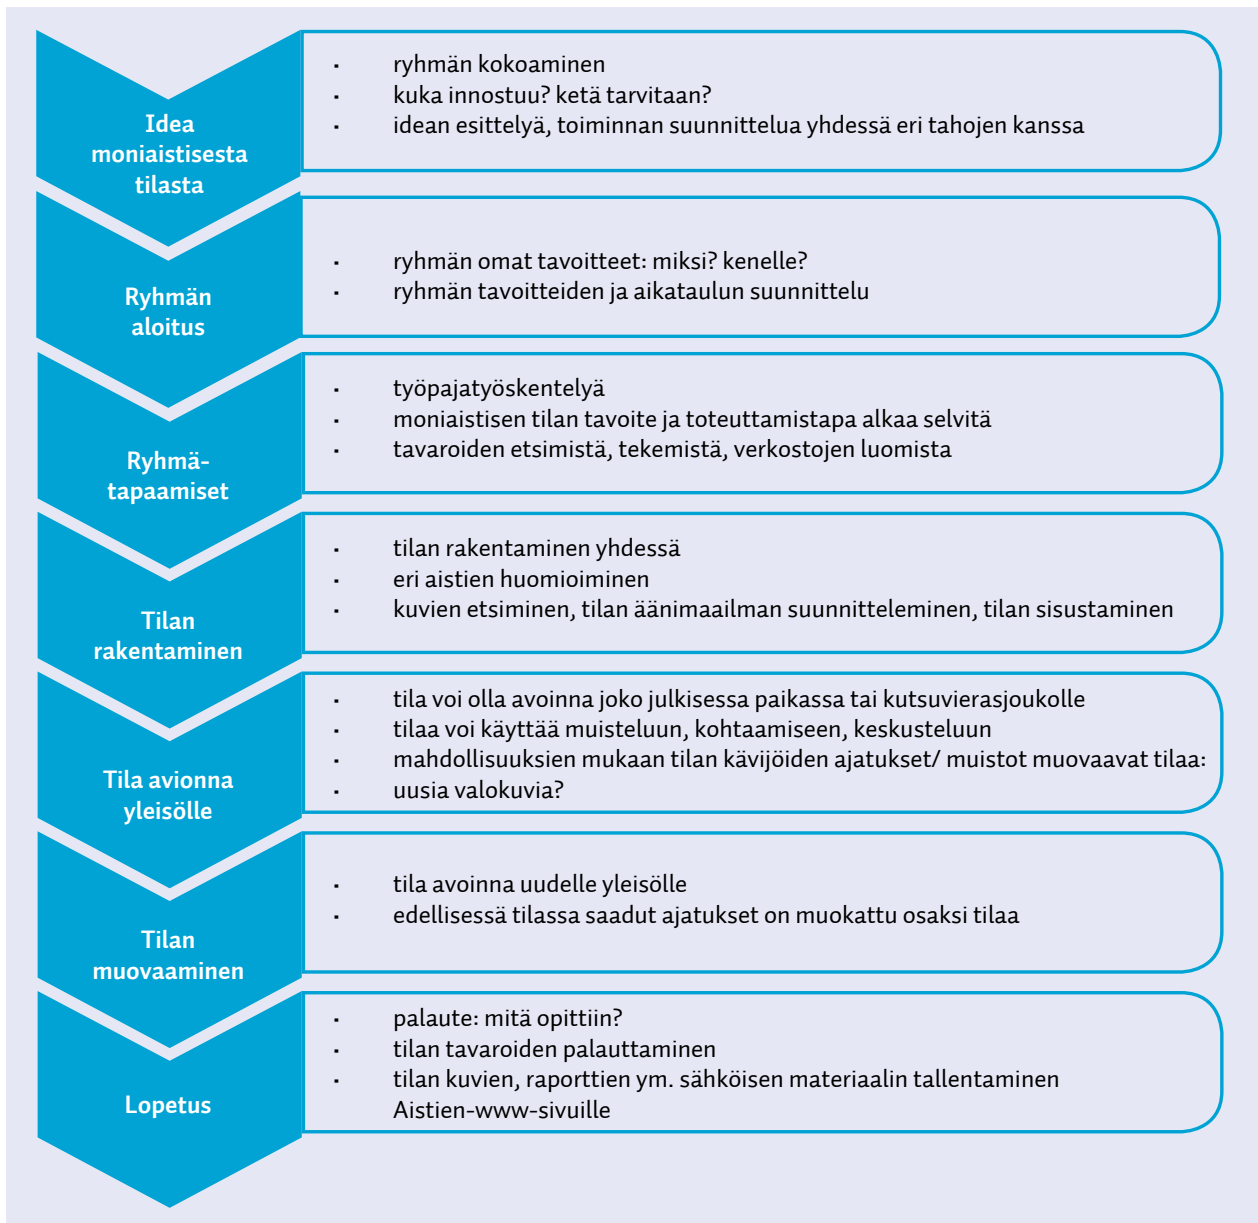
Idea moniaistisesta tilasta

- ryhmän kokoaminen
- kuka innostuu? ketä tarvitaan?
- idean esittelyä, toiminnan suunnittelua yhdessä eri tahojen kanssa

Ryhmän aloitus

- ryhmän omat tavoitteet: miksi? kenelle?
- ryhmän tavoitteiden ja aikataulun suunnittelu

Ryhmätapaamiset

- työpajatyöskentelyä
- moniaistisen tilan tavoite ja toteuttamistapa alkaa selvitä
- tavaroiden etsimistä, tekemistä, verkostojen luomista

Tilan rakentaminen

- tilan rakentaminen yhdessä
- eri aistien huomioiminen
- kuvien etsiminen, tilan äänimaailman suunnitteleminen, tilan sisustaminen

Tila avionna yleisölle

- tila voi olla avoinna joko julkisessa paikassa tai kutsuvierasjoukolle
- tilaa voi käyttää muisteluun, kohtaamiseen, keskusteluun
- mahdollisuuksien mukaan tilan kävijöiden ajatukset/ muistot muovaavat tilaa:
- uusia valokuvia?

Tilan muovaaminen

- tila avoinna uudelle yleisölle
- edellisessä tilassa saadut ajatukset on muokattu osaksi tilaa

Lopetus

- palaute: mitä opittiin?
- tilan tavaroiden palauttaminen
- tilan kuvien, raporttien ym. sähköisen materiaalin tallentaminen Aistien-www-sivuille